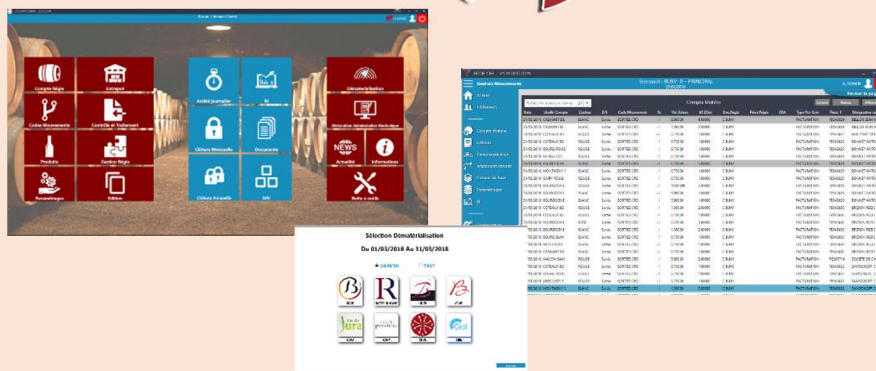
Compte Régie
Entrepôt
Arrêté Journalier
IN
Dématérialisation
Crédit Mouvements
Contrôle et Traitement
Déclaration Administrative Viticulture
Produits
Gestion Régie
Clôture Mensuelle
Documents
NEWS
Actualité
Informations
Paramétrages
Edition
Clôture Annuelle
DAE
Boîte à outils

Gestion Mouvements
Comptes Mobiles

Sélection Dématérialisation
Du 01/03/2018 Au 31/03/2018
Jura